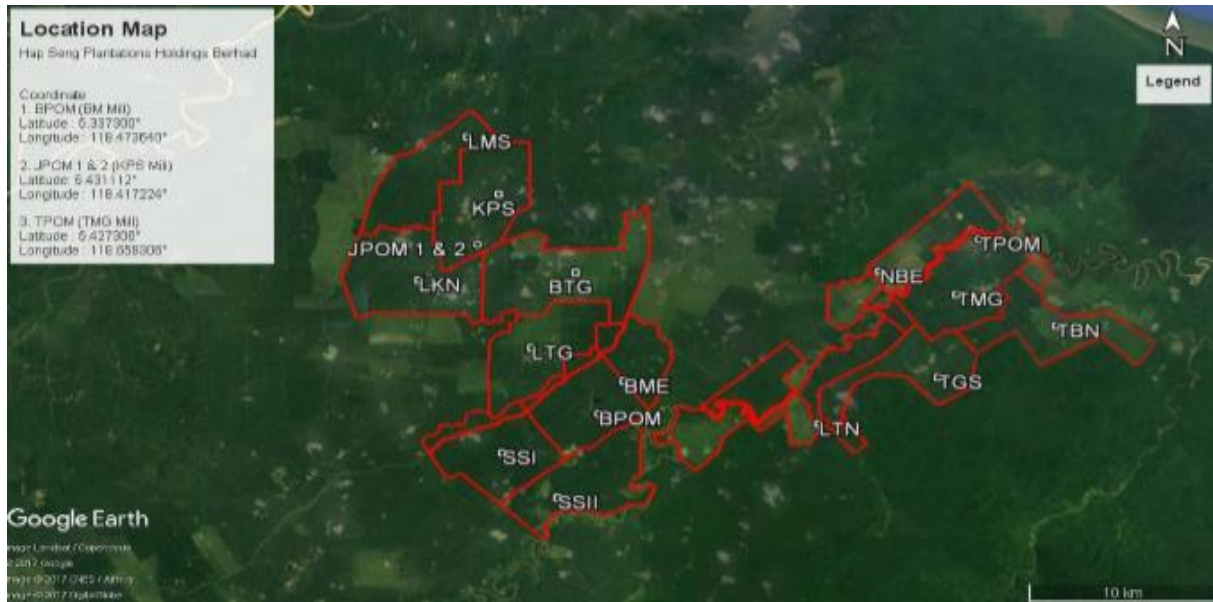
Location Map
Hap Seng Plantations Holdings Berhad

Coordinate
1. BPOM (BM Mill)
Latitude : 5.337300°
Longitude : 118.473640°

2. JPOM 1 & 2 (KPS Mill)
Latitude : 5.431112°
Longitude : 118.417224°

3. TPOM (TMG Mill)
Latitude : 5.427300°
Longitude : 118.658308°

N
Legend

LMS
KPS
JPOM 1 & 2
LKN
BTG
LTG
BME
BPOM
SSI
SSII
TPOM
NBE
TMG
TBN
TGS
LTN

Google Earth
Image Landsat / Copernicus
© 2017 Google
Image © 2017 CNES / Airbus
Image © 2017 DigitalGlobe

10 km